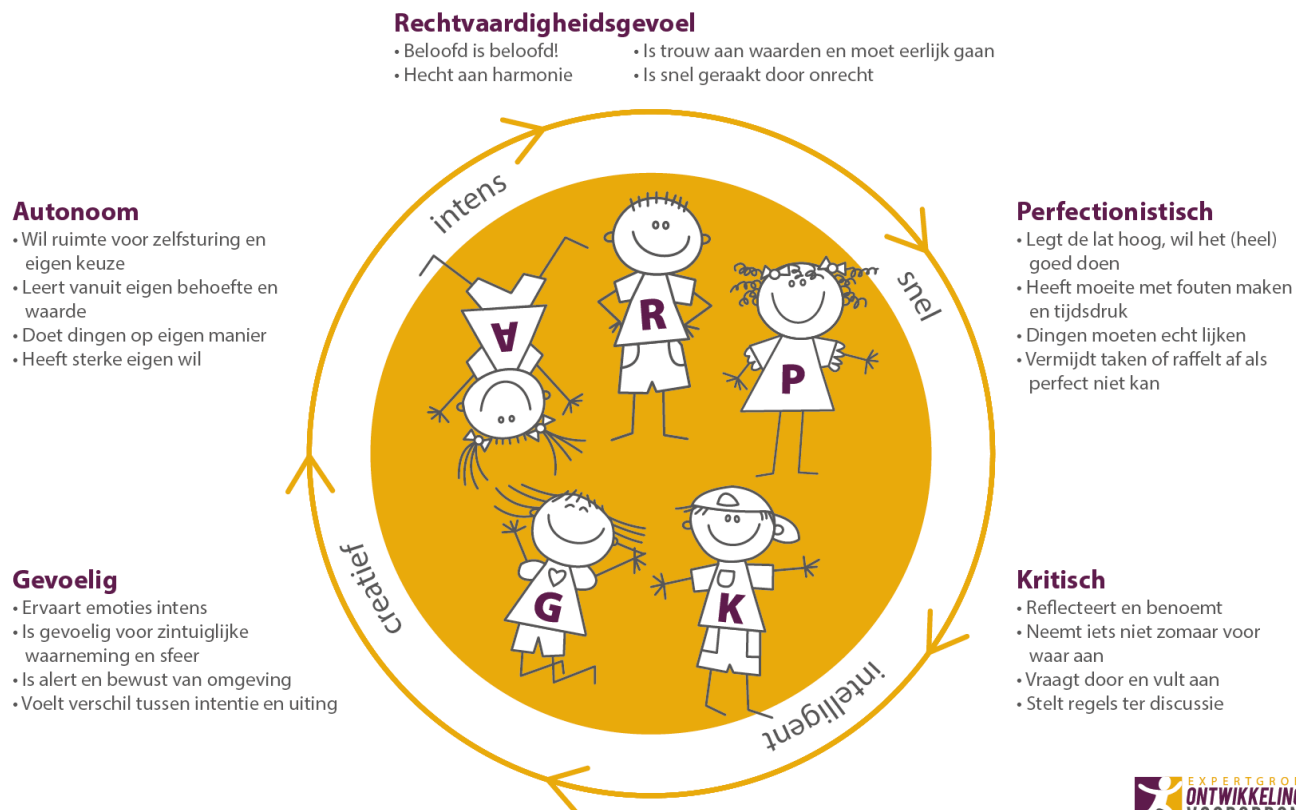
Rechtvaardigheidsgevoel
• Beloofd is beloofd!
• Hecht aan harmonie
• Is trouw aan waarden en moet eerlijk gaan
• Is snel geraakt door onrecht

Autonoom
• Wil ruimte voor zelfsturing en eigen keuze
• Leert vanuit eigen behoefte en waarde
• Doet dingen op eigen manier
• Heeft sterke eigen wil

Perfectionistisch
• Legt de lat hoog, wil het (heel) goed doen
• Heeft moeite met fouten maken en tijdsdruk
• Dingen moeten echt lijken
• Vermijdt taken of raffelt af als perfect niet kan

intens

snel

A

R

P

G

K

creatief

intelligent

Gevoelig
• Ervaart emoties intens
• Is gevoelig voor zintuiglijke waarneming en sfeer
• Is alert en bewust van omgeving
• Voelt verschil tussen intentie en uiting

Kritisch
• Reflecteert en benoemt
• Neemt iets niet zomaar voor waar aan
• Vraagt door en vult aan
• Stelt regels ter discussie

EXPERTGRO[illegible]
ONTWIKKELIN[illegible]
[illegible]